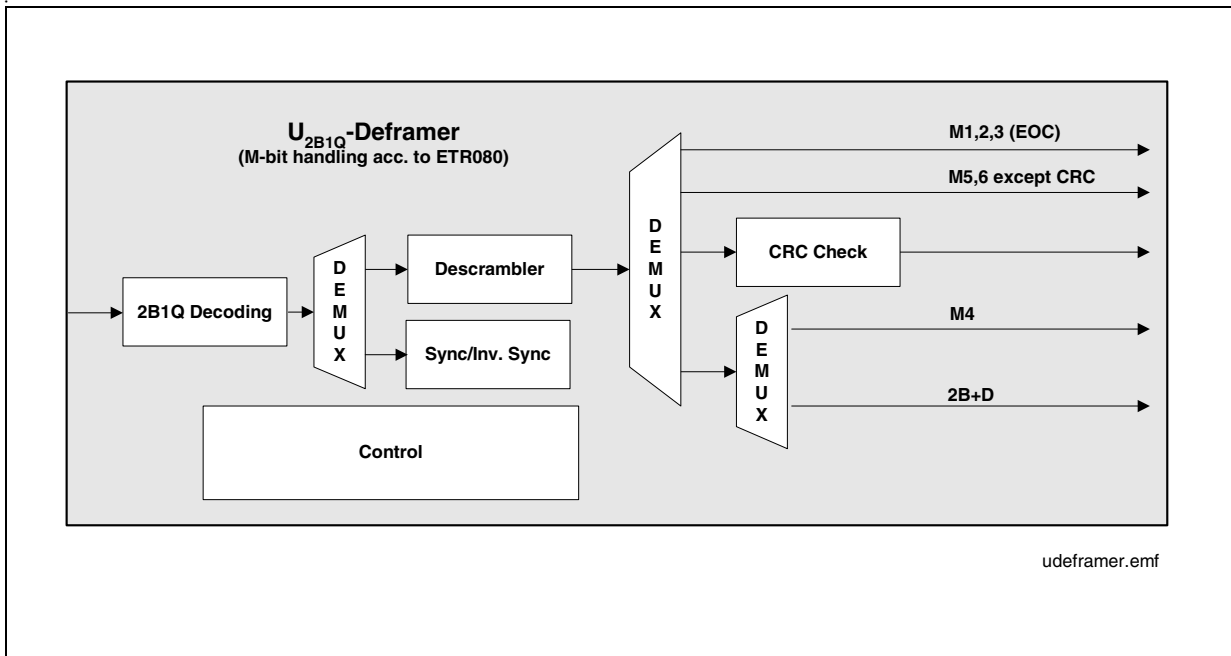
$U_{2B1Q}$-Deframer
(M-bit handling acc. to ETR080)

M1,2,3 (EOC)

M5,6 except CRC

2B1Q Decoding

D
E
M
U
X

Descrambler

Sync/Inv. Sync

D
E
M
U
X

CRC Check

D
E
M
U
X

M4

2B+D

Control

udeframer.emf